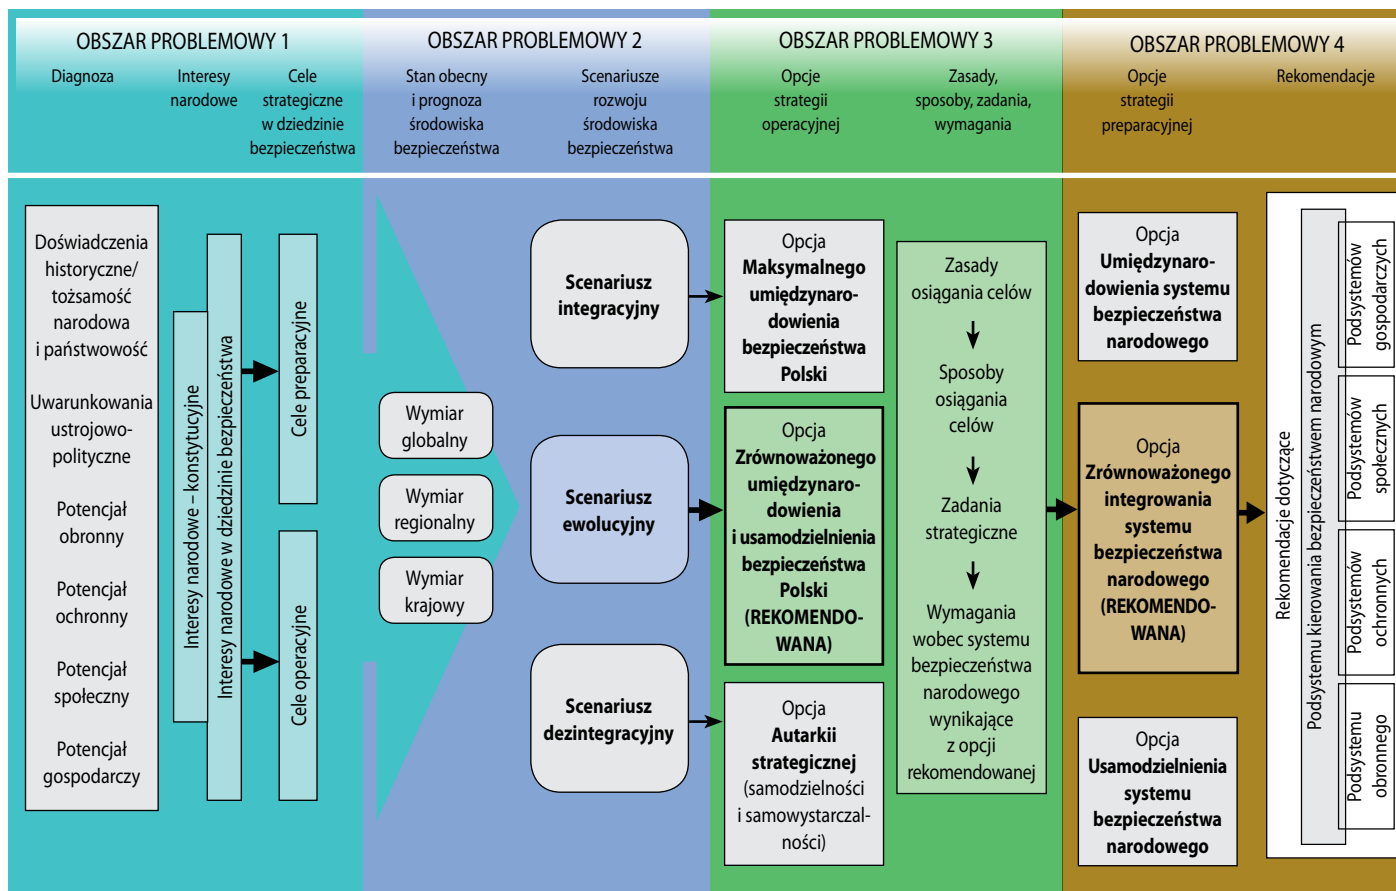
OBSZAR PROBLEMOWY 1

Diagnoza

Interesy narodowe

Cele strategiczne w dziedzinie bezpieczeństwa

OBSZAR PROBLEMOWY 2

Stan obecny i prognoza środowiska bezpieczeństwa

Scenariusze rozwoju środowiska bezpieczeństwa

OBSZAR PROBLEMOWY 3

Opcje strategii operacyjnej

Zasady, sposoby, zadania, wymagania

OBSZAR PROBLEMOWY 4

Opcje strategii preparacyjnej

Rekomendacje

Doświadczenia historyczne/ tożsamość narodowa i państwowość

Uwarunkowania ustrojowo-polityczne

Potencjał obronny

Potencjał ochronny

Potencjał społeczny

Potencjał gospodarczy

Interesy narodowe – konstytucyjne

Interesy narodowe w dziedzinie bezpieczeństwa

Cele preparacyjne

Cele operacyjne

Wymiar globalny

Wymiar regionalny

Wymiar krajowy

Scenariusz integracyjny

Scenariusz ewolucyjny

Scenariusz dezintegracyjny

Opcja Maksymalnego umiędzynarodowienia bezpieczeństwa Polski

Opcja Zrównoważonego umiędzynarodowienia i usamodzielnienia bezpieczeństwa Polski (REKOMENDOWANA)

Opcja Autarkii strategicznej (samodzielności i samowystarczalności)

Zasady osiągania celów

Sposoby osiągania celów

Zadania strategiczne

Wymagania wobec systemu bezpieczeństwa narodowego wynikające z opcji rekomendowanej

Opcja Umiędzynarodowienia systemu bezpieczeństwa narodowego

Opcja Zrównoważonego integrowania systemu bezpieczeństwa narodowego (REKOMENDOWANA)

Opcja Usamodzielnienia systemu bezpieczeństwa narodowego

Rekomendacje dotyczące

Podsystemu kierowania bezpieczeństwem narodowym

Podsystemów gospodarczych

Podsystemów społecznych

Podsystemów ochronnych

Podsystemu obronnego